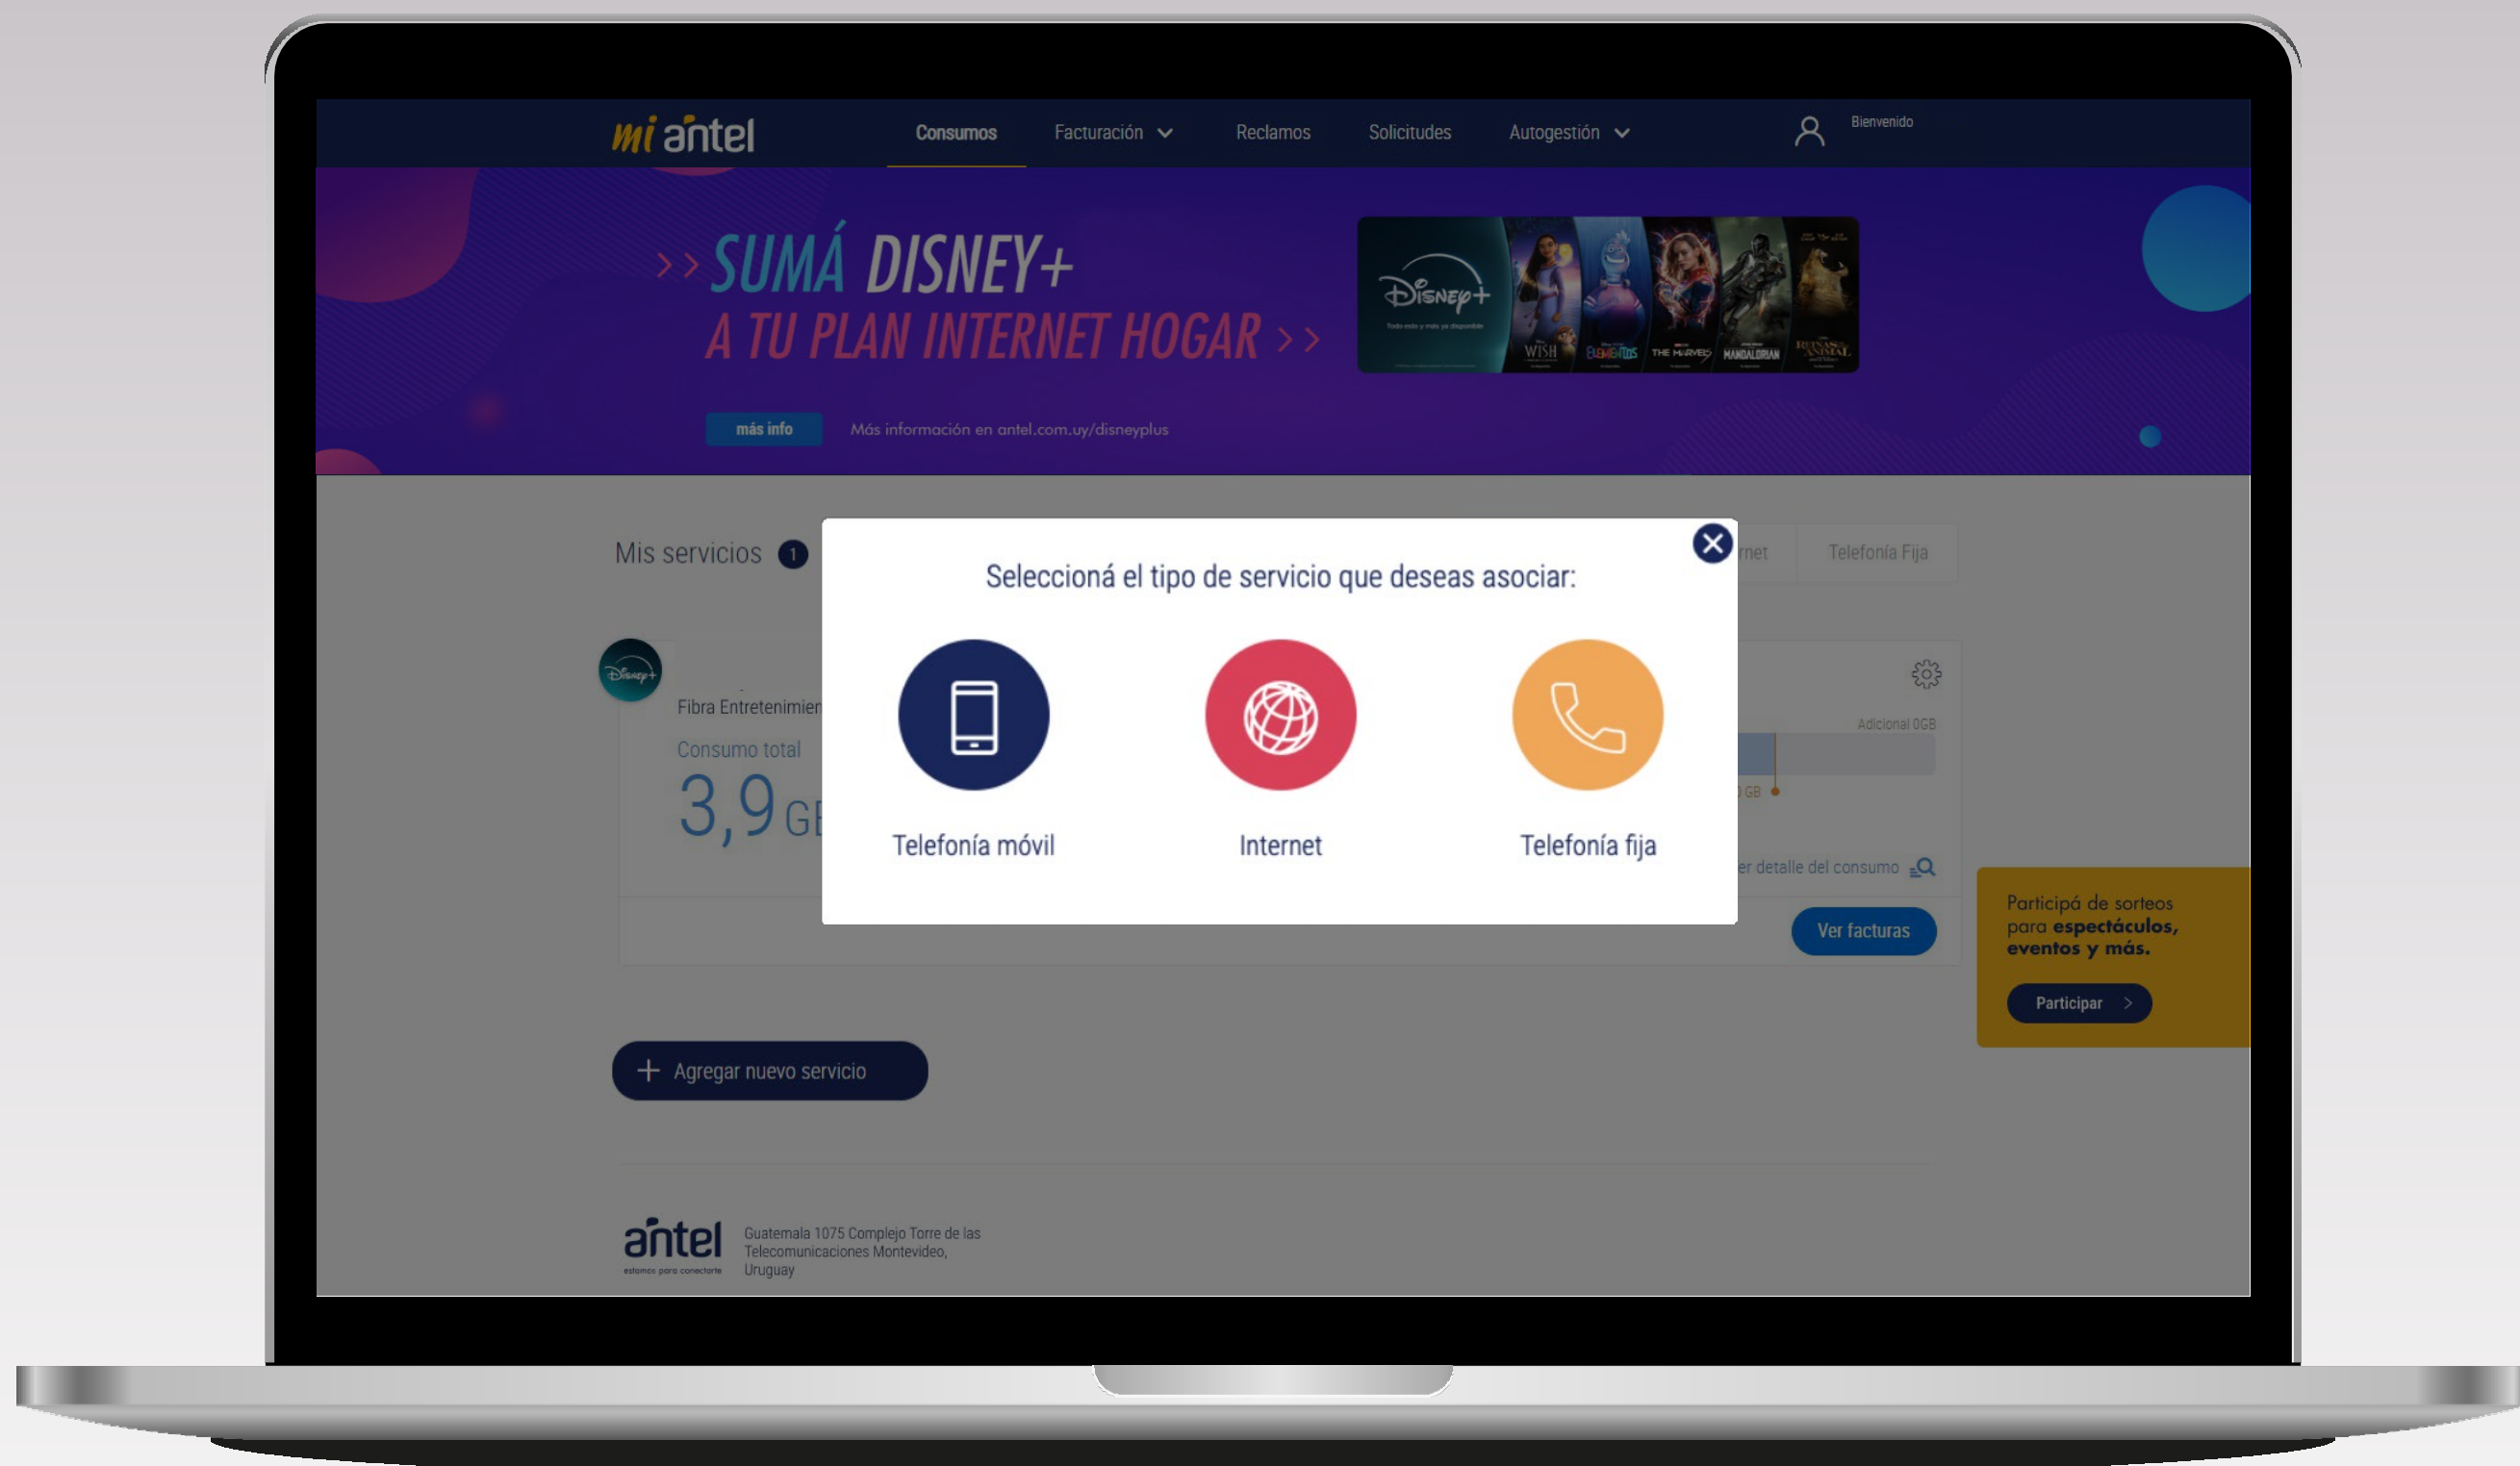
mi antel

Consumos Facturación Reclamos Solicitudes Autogestión

Bienvenido

>> SUMÁ DISNEY+
A TU PLAN INTERNET HOGAR >>

Disney+

WISH ELEMENTOS THE MARVELS MANDALORIAN REINAS DEL REINO ANIMAL

más info

Más información en antel.com.uy/disneyplus

Mis servicios 1

rnet Telefonía Fija

Disney+

Fibra Entretenimien

Consumo total

3,9 GI

Adicional 0GB

0 GB

er detalle del consumo

Ver facturas

Seleccioná el tipo de servicio que deseas asociar:

Telefonía móvil

Internet

Telefonía fija

Participá de sorteos para **espectáculos, eventos y más.**

Participar >

+ Agregar nuevo servicio

antel
estamos para conectarte

Guatemala 1075 Complejo Torre de las Telecomunicaciones Montevideo, Uruguay